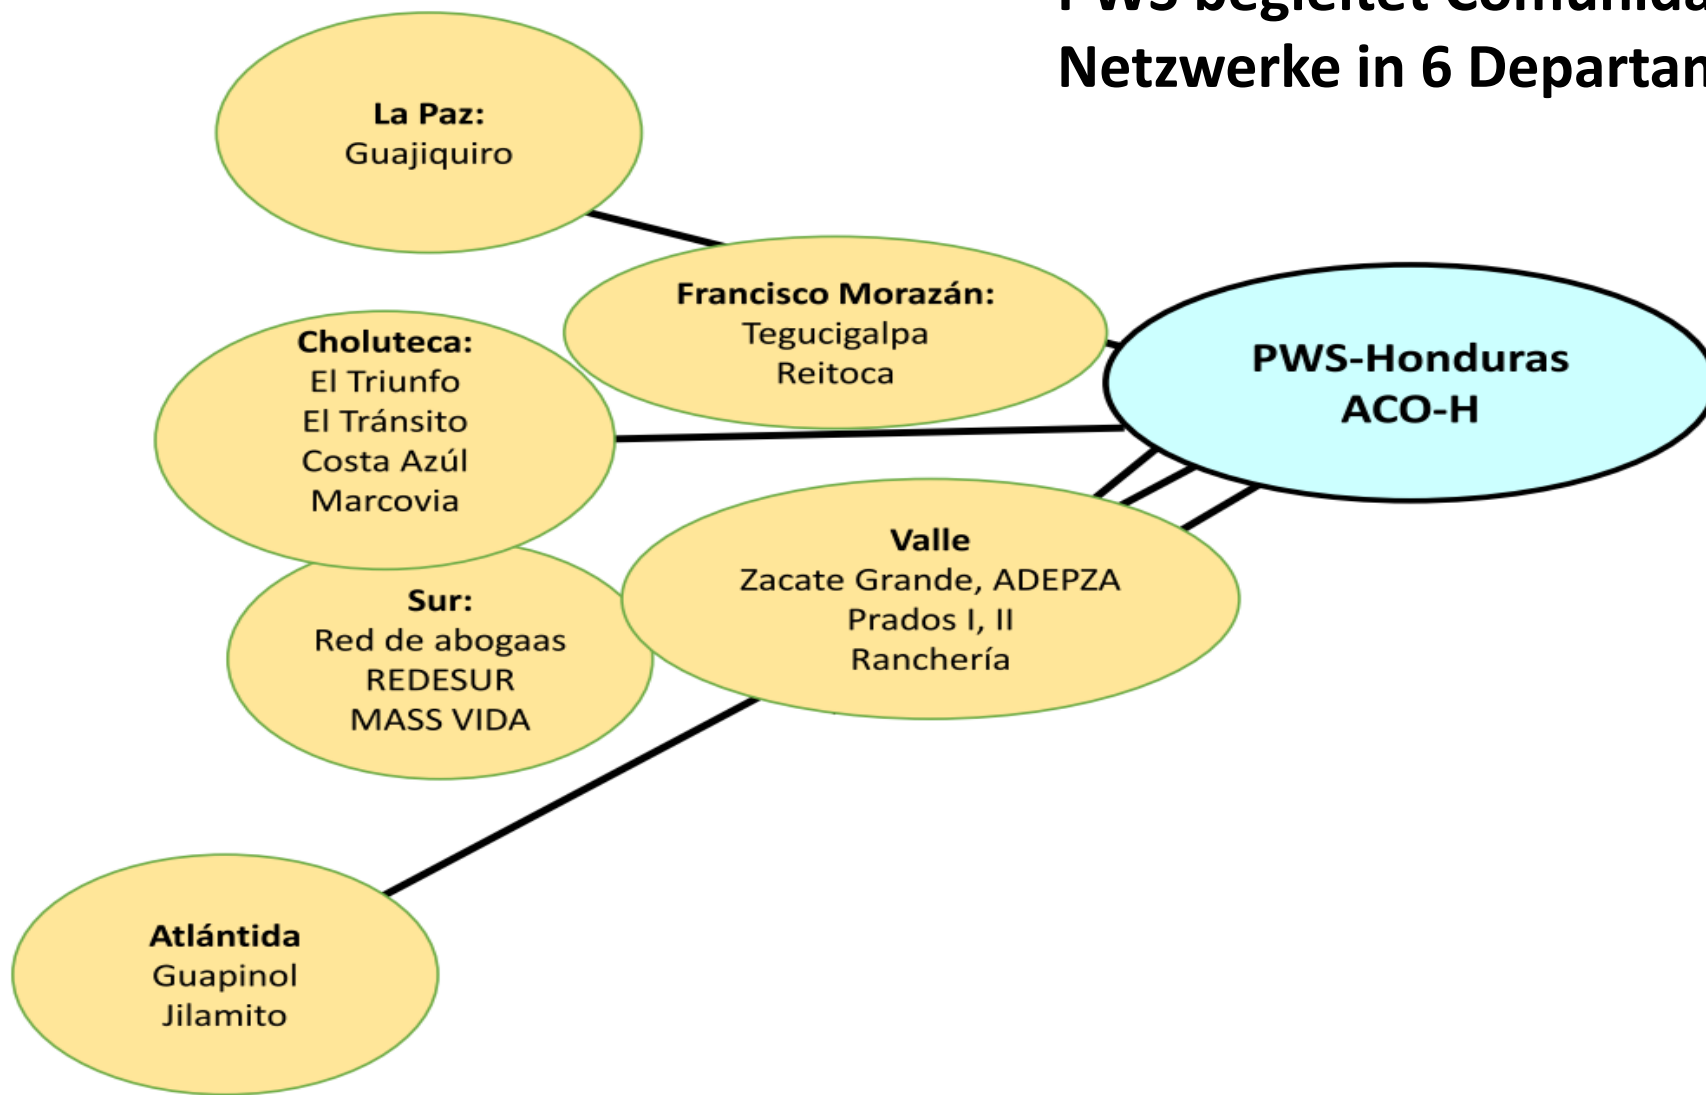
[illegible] begleitet Comunida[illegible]
Netzwerke in 6 Departam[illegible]

La Paz:
Guajiquiro

Francisco Morazán:
Tegucigalpa
Reitoca

PWS-Honduras
ACO-H

Choluteca:
El Triunfo
El Tránsito
Costa Azúl
Marcovia

Valle
Zacate Grande, ADEPZA
Prados I, II
Ranchería

Sur:
Red de abogaas
REDESUR
MASS VIDA

Atlántida
Guapinol
Jilamito